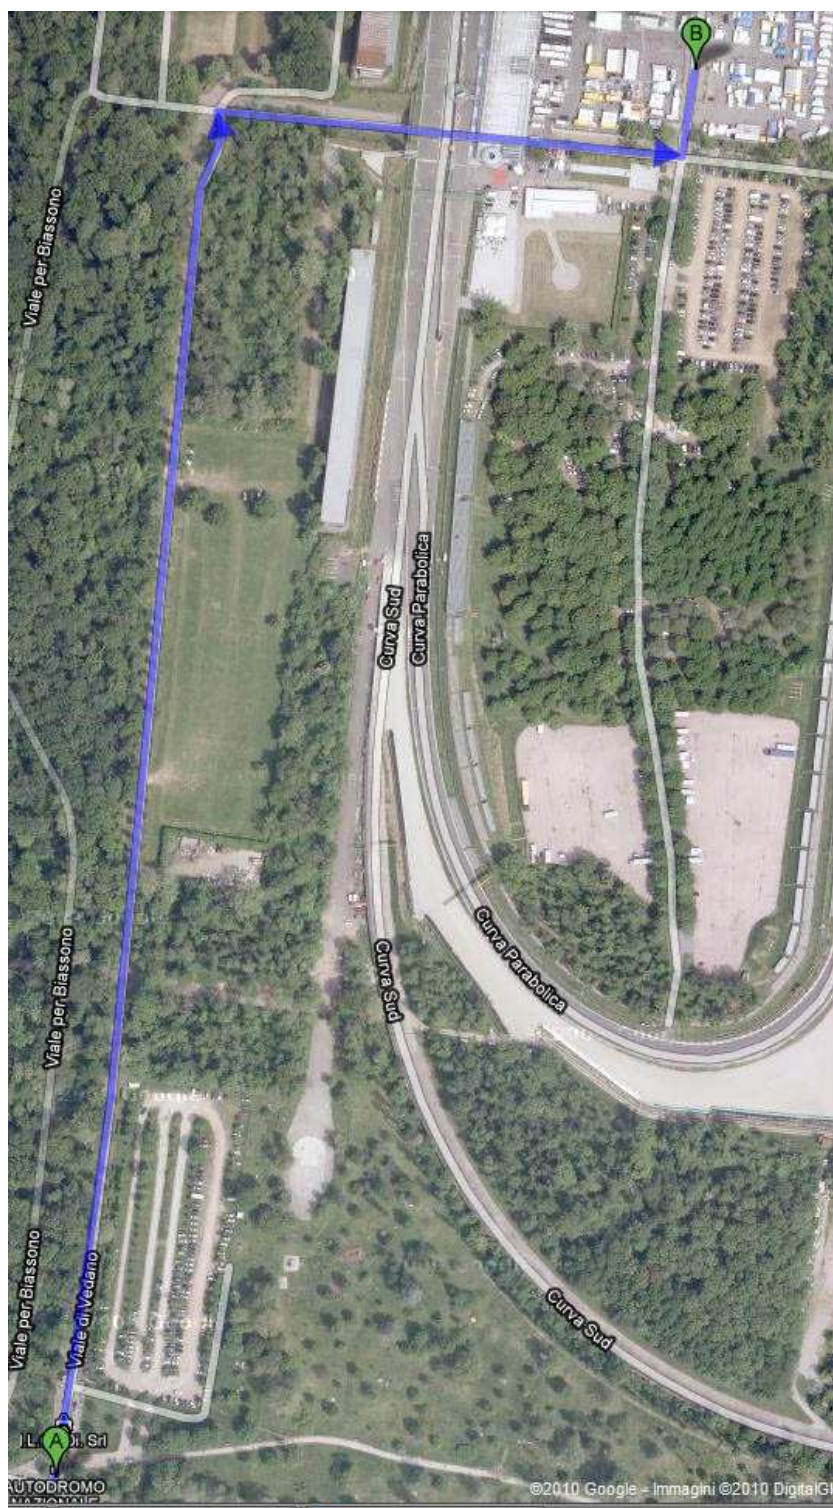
B

Viale per Biassono

Curva Sud

Curva Parabolica

Viale per Biassono

Curva Sud

Curva Parabolica

Viale per Biassono

Viale di Vedano

Curva Sud

A

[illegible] Srl

AUTODROMO NAZIONALE

©2010 Google - Immagini ©2010 DigitalG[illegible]